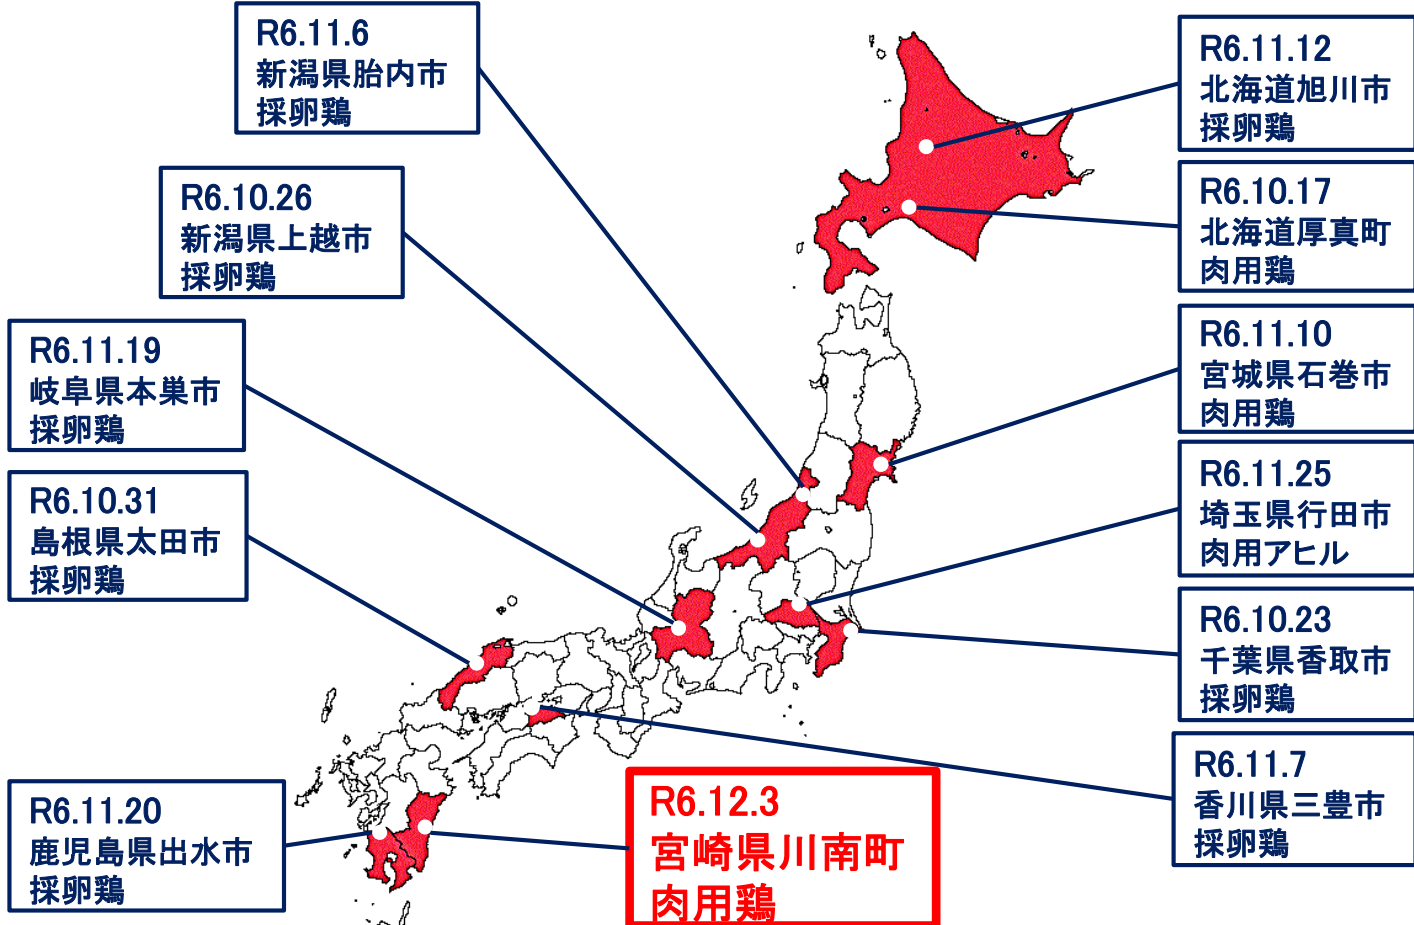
R6.11.6
新潟県胎内市
採卵鶏

R6.10.26
新潟県上越市
採卵鶏

R6.11.19
岐阜県本巣市
採卵鶏

R6.10.31
島根県太田市
採卵鶏

R6.11.20
鹿児島県出水市
採卵鶏

R6.12.3
宮崎県川南町
肉用鶏

R6.11.12
北海道旭川市
採卵鶏

R6.10.17
北海道厚真町
肉用鶏

R6.11.10
宮城県石巻市
肉用鶏

R6.11.25
埼玉県行田市
肉用アヒル

R6.10.23
千葉県香取市
採卵鶏

R6.11.7
香川県三豊市
採卵鶏